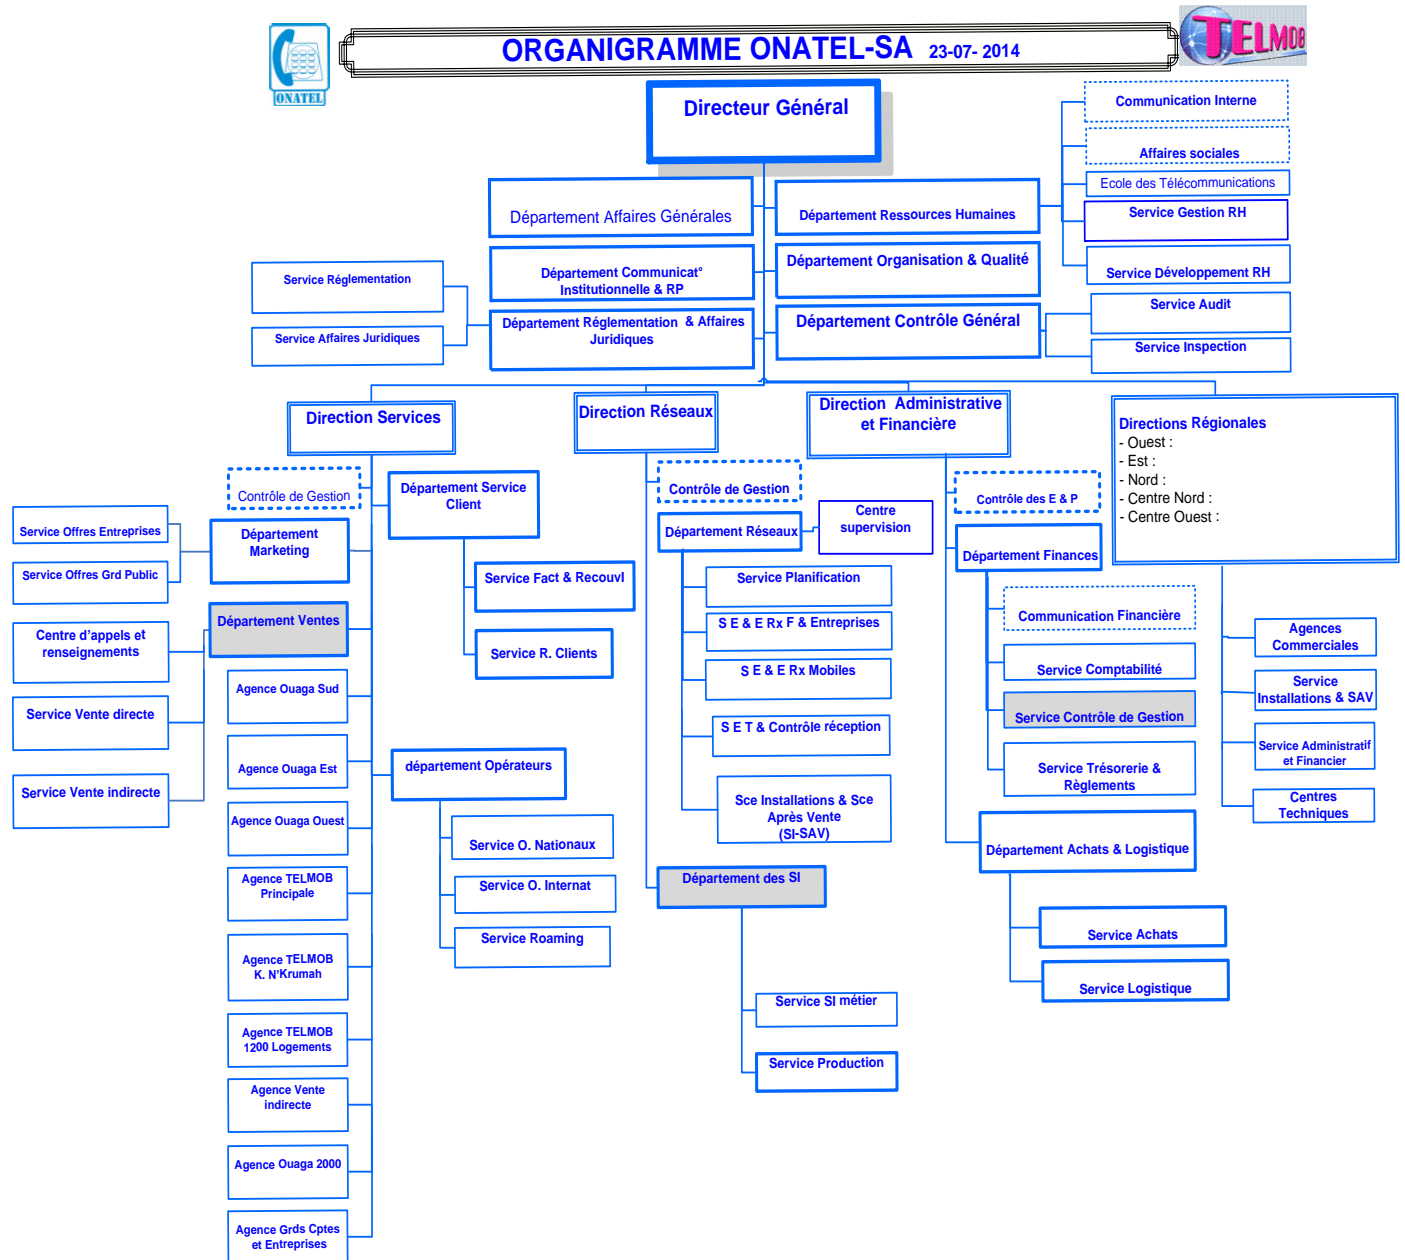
ONATEL

ORGANIGRAMME ONATEL-SA 23-07- 2014

TELMOB

Directeur Général

Communication Interne

Affaires sociales

Ecole des Télécommunications

Service Gestion RH

Service Développement RH

Département Affaires Générales

Département Ressources Humaines

Département Communicat° Institutionnelle & RP

Département Organisation & Qualité

Service Réglementation

Service Affaires Juridiques

Département Réglementation & Affaires Juridiques

Département Contrôle Général

Service Audit

Service Inspection

Direction Services

Direction Réseaux

Direction Administrative et Financière

Directions Régionales
- Ouest :
- Est :
- Nord :
- Centre Nord :
- Centre Ouest :

Contrôle de Gestion

Département Service Client

Service Offres Entreprises

Service Offres Grd Public

Département Marketing

Service Fact & Recouvl

Département Ventes

Service R. Clients

Centre d'appels et renseignements

Service Vente directe

Service Vente indirecte

Agence Ouaga Sud

Agence Ouaga Est

Agence Ouaga Ouest

Agence TELMOB Principale

Agence TELMOB K. N'Krumah

Agence TELMOB 1200 Logements

Agence Vente indirecte

Agence Ouaga 2000

Agence Grds Cptes et Entreprises

département Opérateurs

Service O. Nationaux

Service O. Internat

Service Roaming

Contrôle de Gestion

Département Réseaux

Centre supervision

Service Planification

S E & E Rx F & Entreprises

S E & E Rx Mobiles

S E T & Contrôle réception

Sce Installations & Sce Après Vente (SI-SAV)

Département des SI

Service SI métier

Service Production

Contrôle des E & P

Département Finances

Communication Financière

Service Comptabilité

Service Contrôle de Gestion

Service Trésorerie & Règlements

Département Achats & Logistique

Service Achats

Service Logistique

Agences Commerciales

Service Installations & SAV

Service Administratif et Financier

Centres Techniques